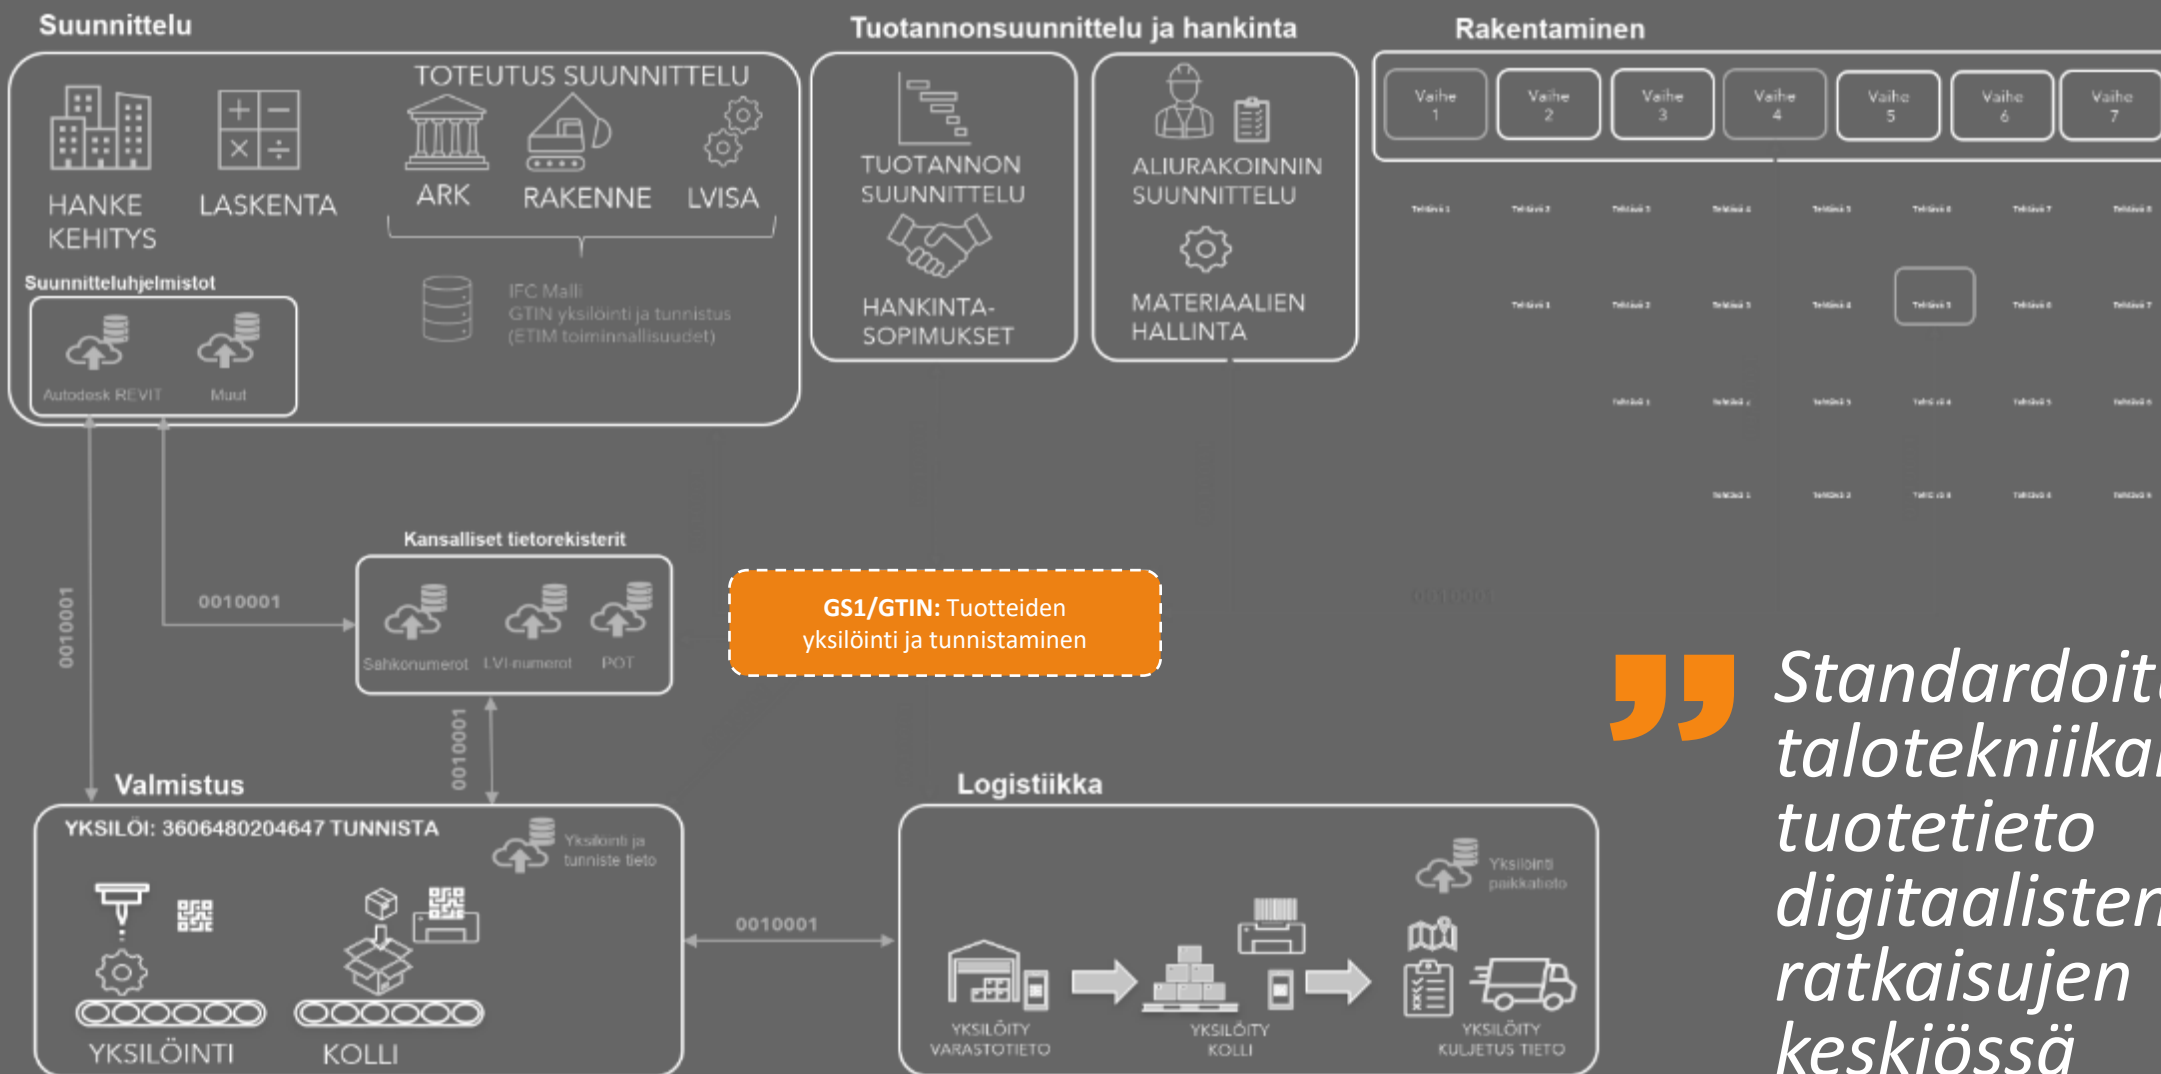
Suunnittelu

TOTEUTUS SUUNNITTELU

HANKE KEHITYS

LASKENTA

ARK

RAKENNE

LVISA

Suunnitteluhjelmistot

Autodesk REVIT

Muut

IFC Malli
GTIN yksilöinti ja tunnistus
(ETIM toiminnallisuudet)

Tuotannonsuunnittelu ja hankinta

TUOTANNON SUUNNITTELU

HANKINTA-SOPIMUKSET

ALIURAKOINNIN SUUNNITTELU

MATERIAALIEN HALLINTA

Rakentaminen

Vaihe 1

Vaihe 2

Vaihe 3

Vaihe 4

Vaihe 5

Vaihe 6

Vaihe 7

Kansalliset tietorekisterit

0010001

Sähkönumerot

LVI-numerot

POT

GS1/GTIN: Tuotteiden yksilöinti ja tunnistaminen

0010001

0010001

Valmistus

YKSILÖI: 3606480204647 TUNNISTA

Yksilöinti ja tunniste tieto

YKSILÖINTI

KOLLI

0010001

Logistiikka

Yksilöinti paikkatieto

YKSILÖITY VARASTOTIETO

YKSILÖITY KOLLI

YKSILÖITY KULJETUS TIETO

Standardoit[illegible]
talotekniikan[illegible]
tuotetieto
digitaalisten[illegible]
ratkaisujen
keskiössä